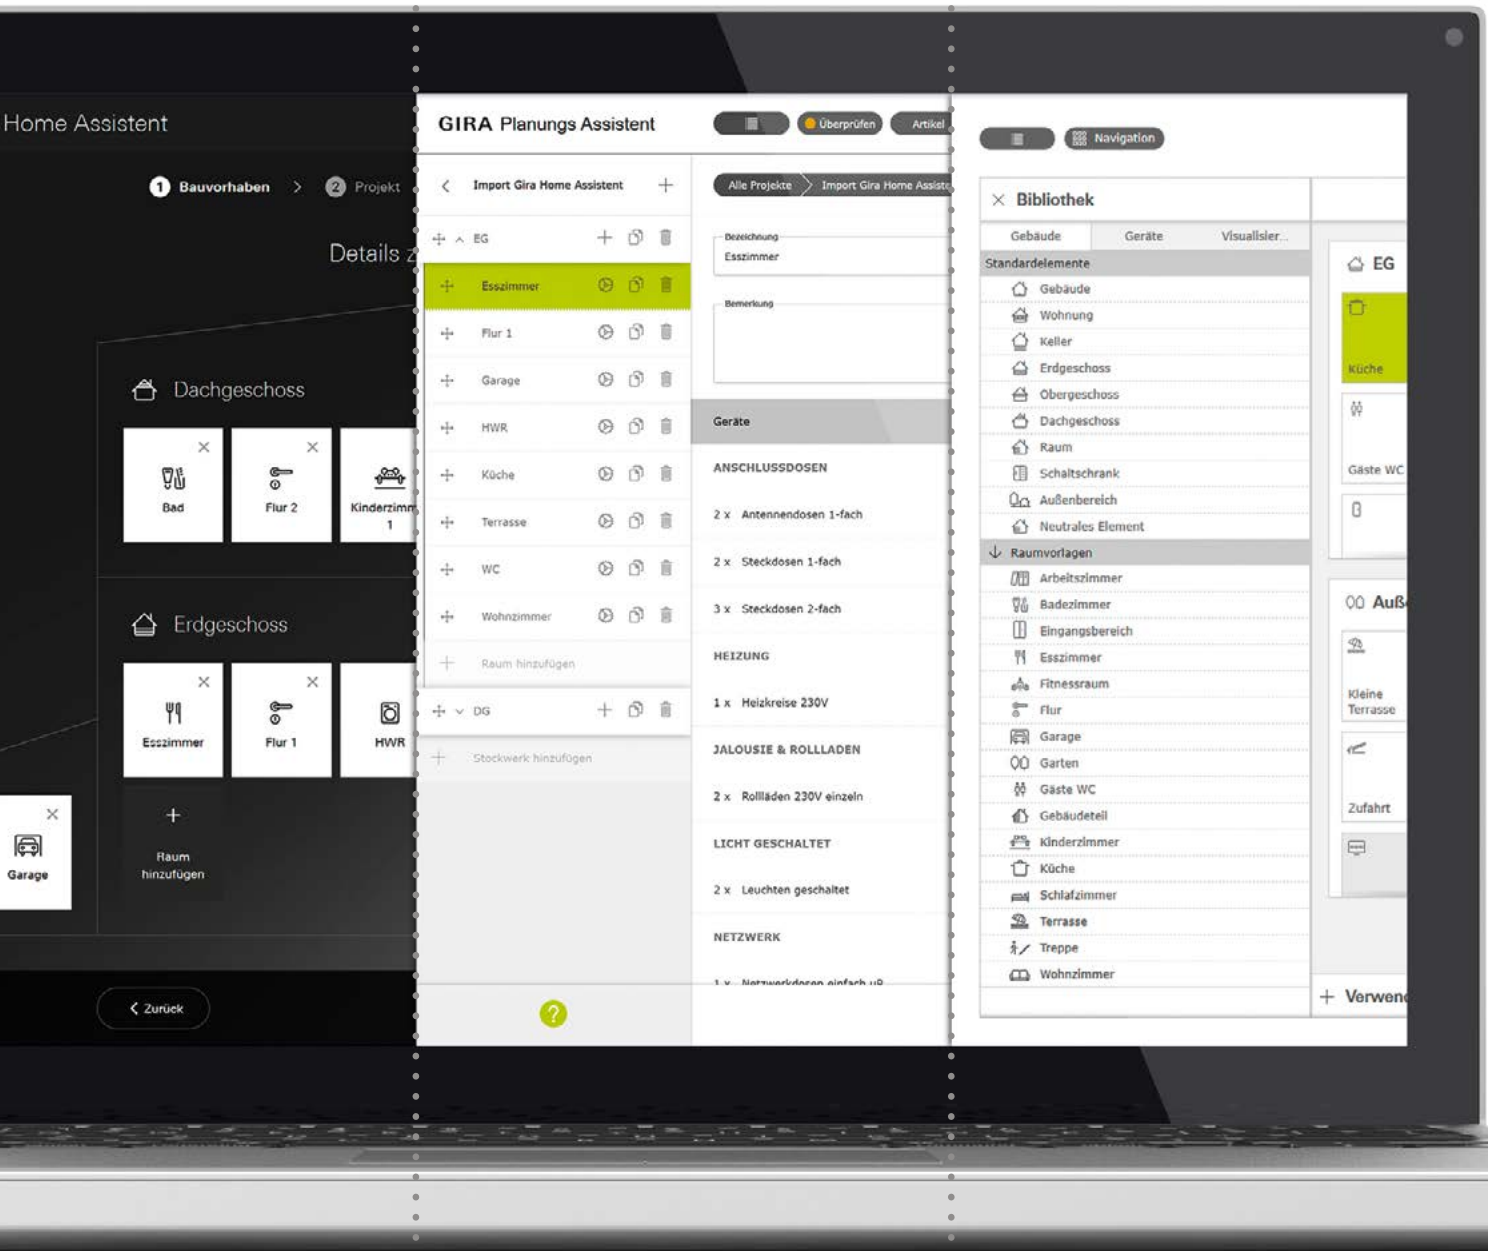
Home Assistent

1 Bauvorhaben > 2 Projekt

Details z

Dachgeschoss

Bad

Flur 2

Kinderzimm 1

Erdgeschoss

Esszimmer

Flur 1

HWR

Garage

+ Raum hinzufügen

Zurück

GIRA Planungs Assistent

Überprüfen

Artikel

Import Gira Home Assistent

EG

Esszimmer

Flur 1

Garage

HWR

Küche

Terrasse

WC

Wohnzimmer

Raum hinzufügen

DG

Stockwerk hinzufügen

Alle Projekte

Import Gira Home Assiste

Bezeichnung

Esszimmer

Bemerkung

Geräte

ANSCHLUSSDOSEN

2 x Antennendosen 1-fach

2 x Steckdosen 1-fach

3 x Steckdosen 2-fach

HEIZUNG

1 x Heizkreise 230V

JALOUSIE & ROLLLADEN

2 x Rollläden 230V einzeln

LICHT GESCHALTET

2 x Leuchten geschaltet

NETZWERK

1 x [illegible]

Navigation

Bibliothek

Gebäude

Geräte

Visualisier...

Standardelemente

Gebäude

Wohnung

Keller

Erdgeschoss

Obergeschoss

Dachgeschoss

Raum

Schaltschrank

Außenbereich

Neutrales Element

Raumvorlagen

Arbeitszimmer

Badezimmer

Eingangsbereich

Esszimmer

Fitnessraum

Flur

Garage

Garten

Gäste WC

Gebäudeteil

Kinderzimmer

Küche

Schlafzimmer

Terrasse

Treppe

Wohnzimmer

EG

Küche

Gäste WC

Auß

Kleine Terrasse

Zufahrt

+ Verwend